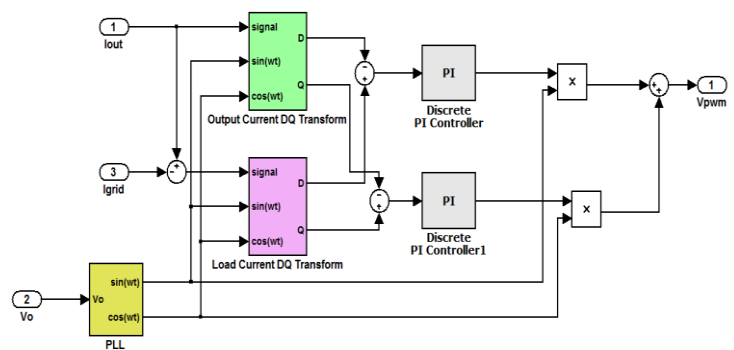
1
Iout

signal
sin(wt)
cos(wt)
D
Q
Output Current DQ Transform

+
-

PI
Discrete
PI Controller

×

+
+

1
Vpwm

3
Igrid

-
+

signal
sin(wt)
cos(wt)
D
Q
Load Current DQ Transform

+
-

PI
Discrete
PI Controller1

×

2
Vo

Vo
sin(wt)
cos(wt)
PLL